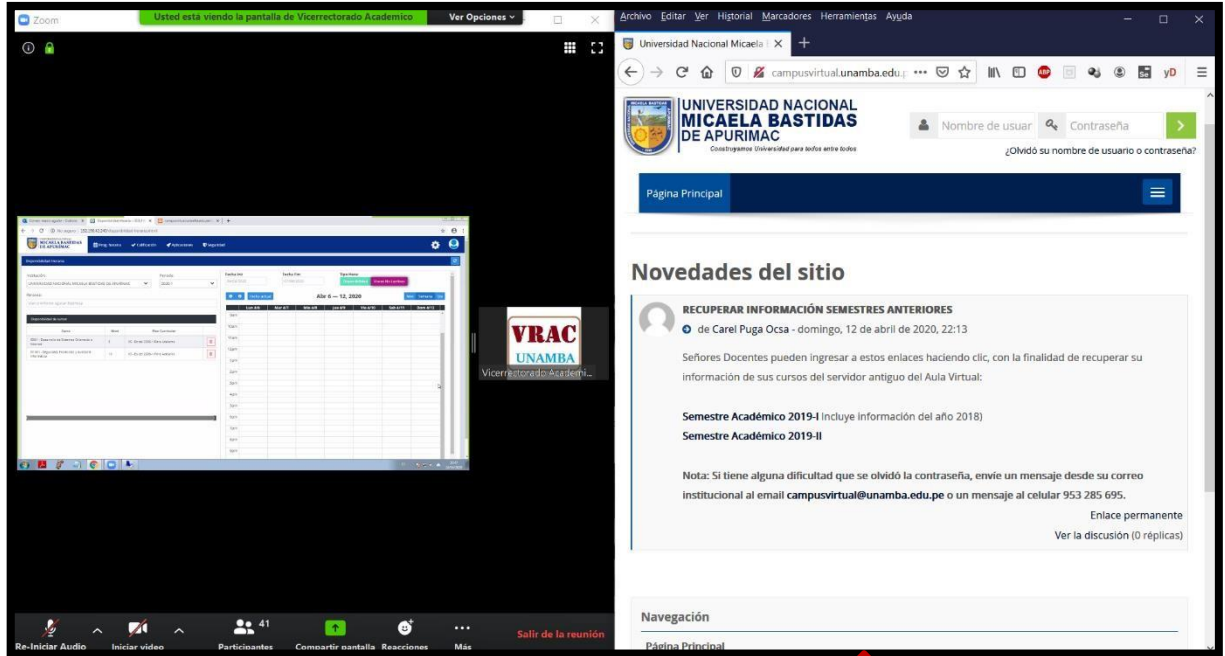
Zoom

Usted está viendo la pantalla de Vicerrectorado Academico

Ver Opciones

Disponibilidad Horaria

Abr 6 — 12, 2020

VRAC
UNAMBA

Vicerrectorado Academi...

Re-Iniciar Audio

Iniciar video

41
Participantes

Compartir pantalla

Reacciones

Más

Salir de la reunión

Archivo Editar Ver Historial Marcadores Herramientas Ayuda

Universidad Nacional Micaela

campusvirtual.unamba.edu.

UNIVERSIDAD NACIONAL
MICAELA BASTIDAS
DE APURIMAC
Construyamos Universidad para todos entre todos

Nombre de usuar

Contraseña

¿Olvidó su nombre de usuario o contraseña?

Página Principal

Novedades del sitio

RECUPERAR INFORMACIÓN SEMESTRES ANTERIORES

de Carel Puga Ocsa - domingo, 12 de abril de 2020, 22:13

Señores Docentes pueden ingresar a estos enlaces haciendo clic, con la finalidad de recuperar su información de sus cursos del servidor antiguo del Aula Virtual:

Semestre Académico 2019-I Incluye información del año 2018)
Semestre Académico 2019-II

Nota: Si tiene alguna dificultad que se olvidó la contraseña, envíe un mensaje desde su correo institucional al email campusvirtual@unamba.edu.pe o un mensaje al celular 953 285 695.

Enlace permanente

Ver la discusión (0 réplicas)

Navegación

Página Principal